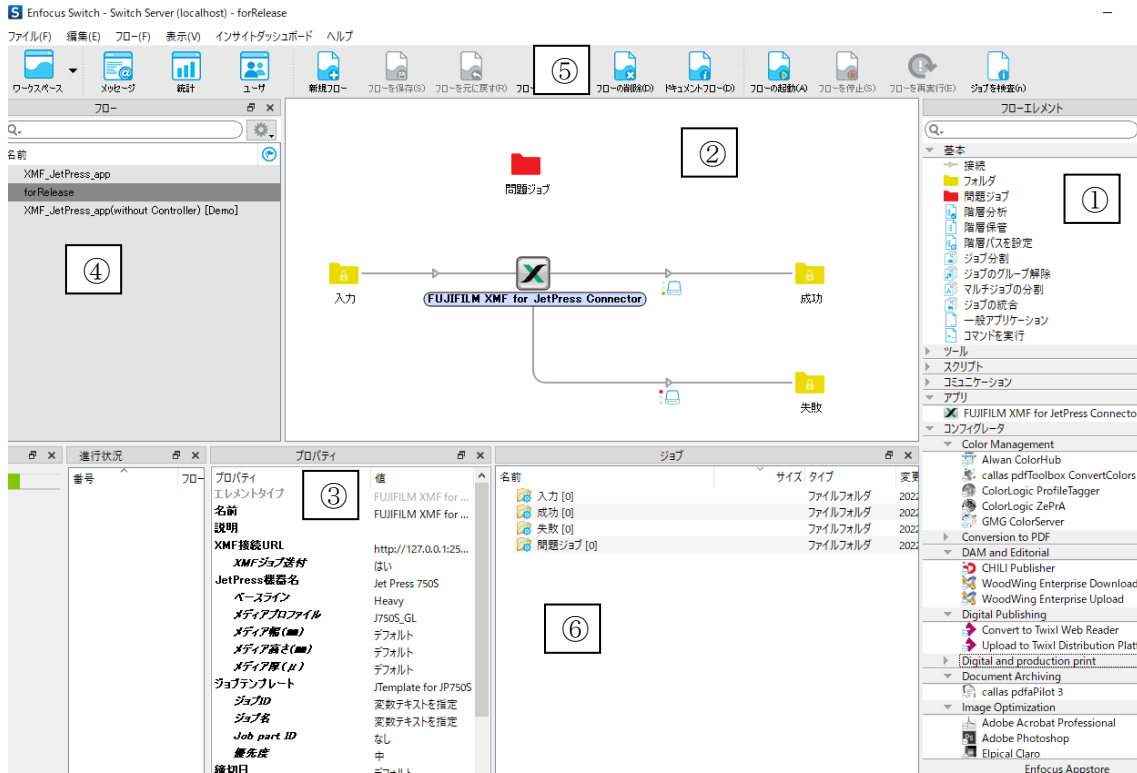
Enfocus Switch - Switch Server (localhost) - forRelease

ファイル(F) 編集(E) フロー(F) 表示(V) インサイトダッシュボード ヘルプ

ワークスペース メッセージ 統計 ユーザ 新規フロー フローを保存(S) フローを元に戻す(R) フロー ⑤ フローの削除(D) ドキュメントフロー(D) フローの起動(A) フローを停止(S) フローを再実行(E) ジョブを検査(n)

フロー
名前
XMF_JetPress_app
forRelease
XMF_JetPress_app(without Controller) [Demo]
④

②
問題ジョブ
入力
FUJIFILM XMF for JetPress Connector
成功
失敗

フローエレメント
基本
接続
フォルダ
問題ジョブ
階層分析
階層保管
階層パスを設定
ジョブ分割
ジョブのグループ解除
マルチジョブの分割
ジョブの統合
一般アプリケーション
コマンドを実行
①
ツール
スクリプト
コミュニケーション
アプリ
FUJIFILM XMF for JetPress Connecto
コンフィグレータ
Color Management
Alwan ColorHub
callas pdfToolbox ConvertColors
ColorLogic ProfileTagger
ColorLogic ZePrA
GMG ColorServer
Conversion to PDF
DAM and Editorial
CHILI Publisher
WoodWing Enterprise Download
WoodWing Enterprise Upload
Digital Publishing
Convert to Twixl Web Reader
Upload to Twixl Distribution Platf
Digital and production print
Document Archiving
callas pdfaPilot 3
Image Optimization
Adobe Acrobat Professional
Adobe Photoshop
Elpical Claro
Enfocus Appstore

進行状況
番号 フロー

プロパティ
| プロパティ | 値 |
|---|---|
| エレメントタイプ | FUJIFILM XMF for ... |
| 名前 | FUJIFILM XMF for ... |
| 説明 | |
| XMF接続URL | http://127.0.0.1:25... |
| XMFジョブ送付 | はい |
| JetPress機器名 | Jet Press 750S |
| ベースライン | Heavy |
| メディアプロファイル | J750S_GL |
| メディア幅(mm) | デフォルト |
| メディア高さ(mm) | デフォルト |
| メディア厚(μ) | デフォルト |
| ジョブテンプレート | JTemplate for JP750S |
| ジョブID | 変数テキストを指定 |
| ジョブ名 | 変数テキストを指定 |
| Job part ID | なし |
| 優先度 | 中 |
| 締切日 | デフォルト |
③

ジョブ
| 名前 | サイズ | タイプ | 変更 |
|---|---|---|---|
| 入力 [0] | | ファイルフォルダ | 2022 |
| 成功 [0] | | ファイルフォルダ | 2022 |
| 失敗 [0] | | ファイルフォルダ | 2022 |
| 問題ジョブ [0] | | ファイルフォルダ | 2022 |
⑥